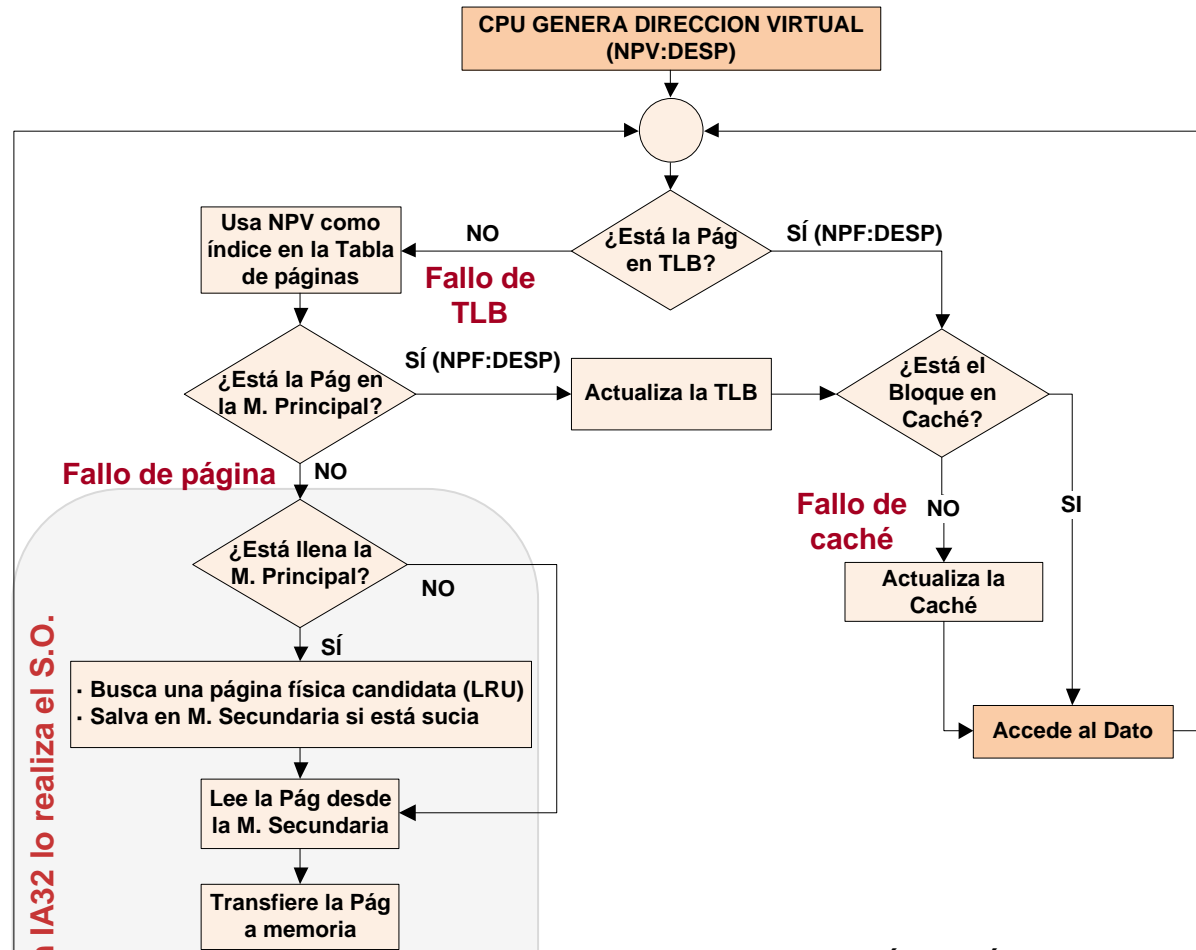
CPU GENERA DIRECCION VIRTUAL (NPV:DESP)

¿Está la Pág en TLB?

NO

SÍ (NPF:DESP)

Usa NPV como índice en la Tabla de páginas

Fallo de TLB

¿Está la Pág en la M. Principal?

SÍ (NPF:DESP)

Actualiza la TLB

¿Está el Bloque en Caché?

Fallo de página

NO

Fallo de caché

NO

SI

¿Está llena la M. Principal?

NO

Actualiza la Caché

SÍ

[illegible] IA32 lo realiza el S.O.

· Busca una página física candidata (LRU)
· Salva en M. Secundaria si está sucia

Accede al Dato

Lee la Pág desde la M. Secundaria

Transfiere la Pág a memoria